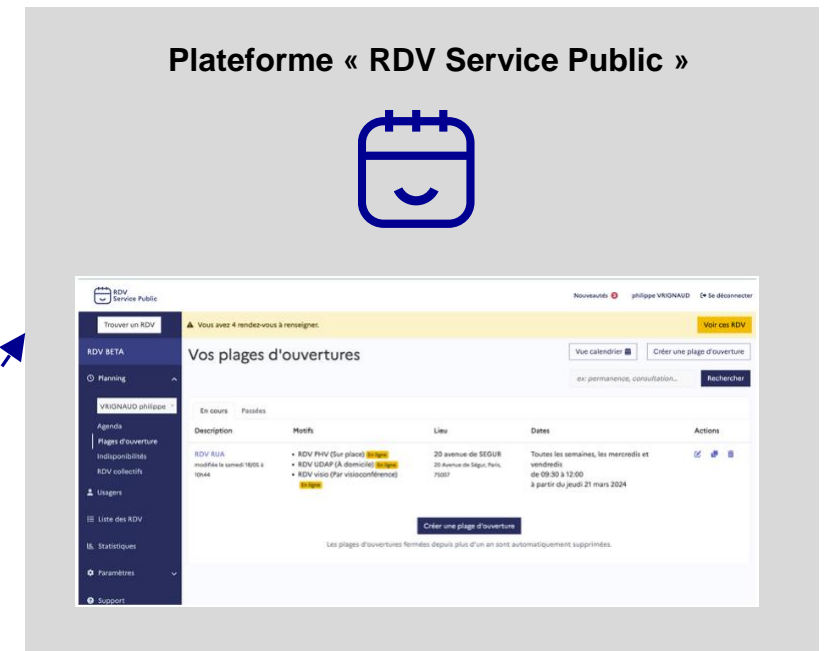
Plateforme « RDV Service Public »

RDV Service Public

Nouveautés 0 philippe VRIGNAUD Se déconnecter

Trouver un RDV

Vous avez 4 rendez-vous à renseigner.

Voir ces RDV

RDV BETA

Vos plages d'ouvertures

Vue calendrier

Créer une plage d'ouverture

Planning

ex: permanence, consultation...

Rechercher

VRIGNAUD philippe

En cours Passées

Agenda

Plages d'ouverture

Indisponibilités

RDV collectifs

Usagers

Liste des RDV

Statistiques

Paramètres

Support

| Description | Motifs | Lieu | Dates | Actions |
|---|---|---|---|---|
| RDV RUA modifiée le samedi 18/05 à 10h44 | • RDV PHV (Sur place) En ligne • RDV UDAP (À domicile) En ligne • RDV visio (Par visioconférence) En ligne | 20 avenue de SEGUR 20 Avenue de Ségur, Paris, 75007 | Toutes les semaines, les mercredis et vendredis de 09:30 à 12:00 à partir du jeudi 21 mars 2024 | |

Créer une plage d'ouverture

Les plages d'ouvertures fermées depuis plus d'un an sont automatiquement supprimées.